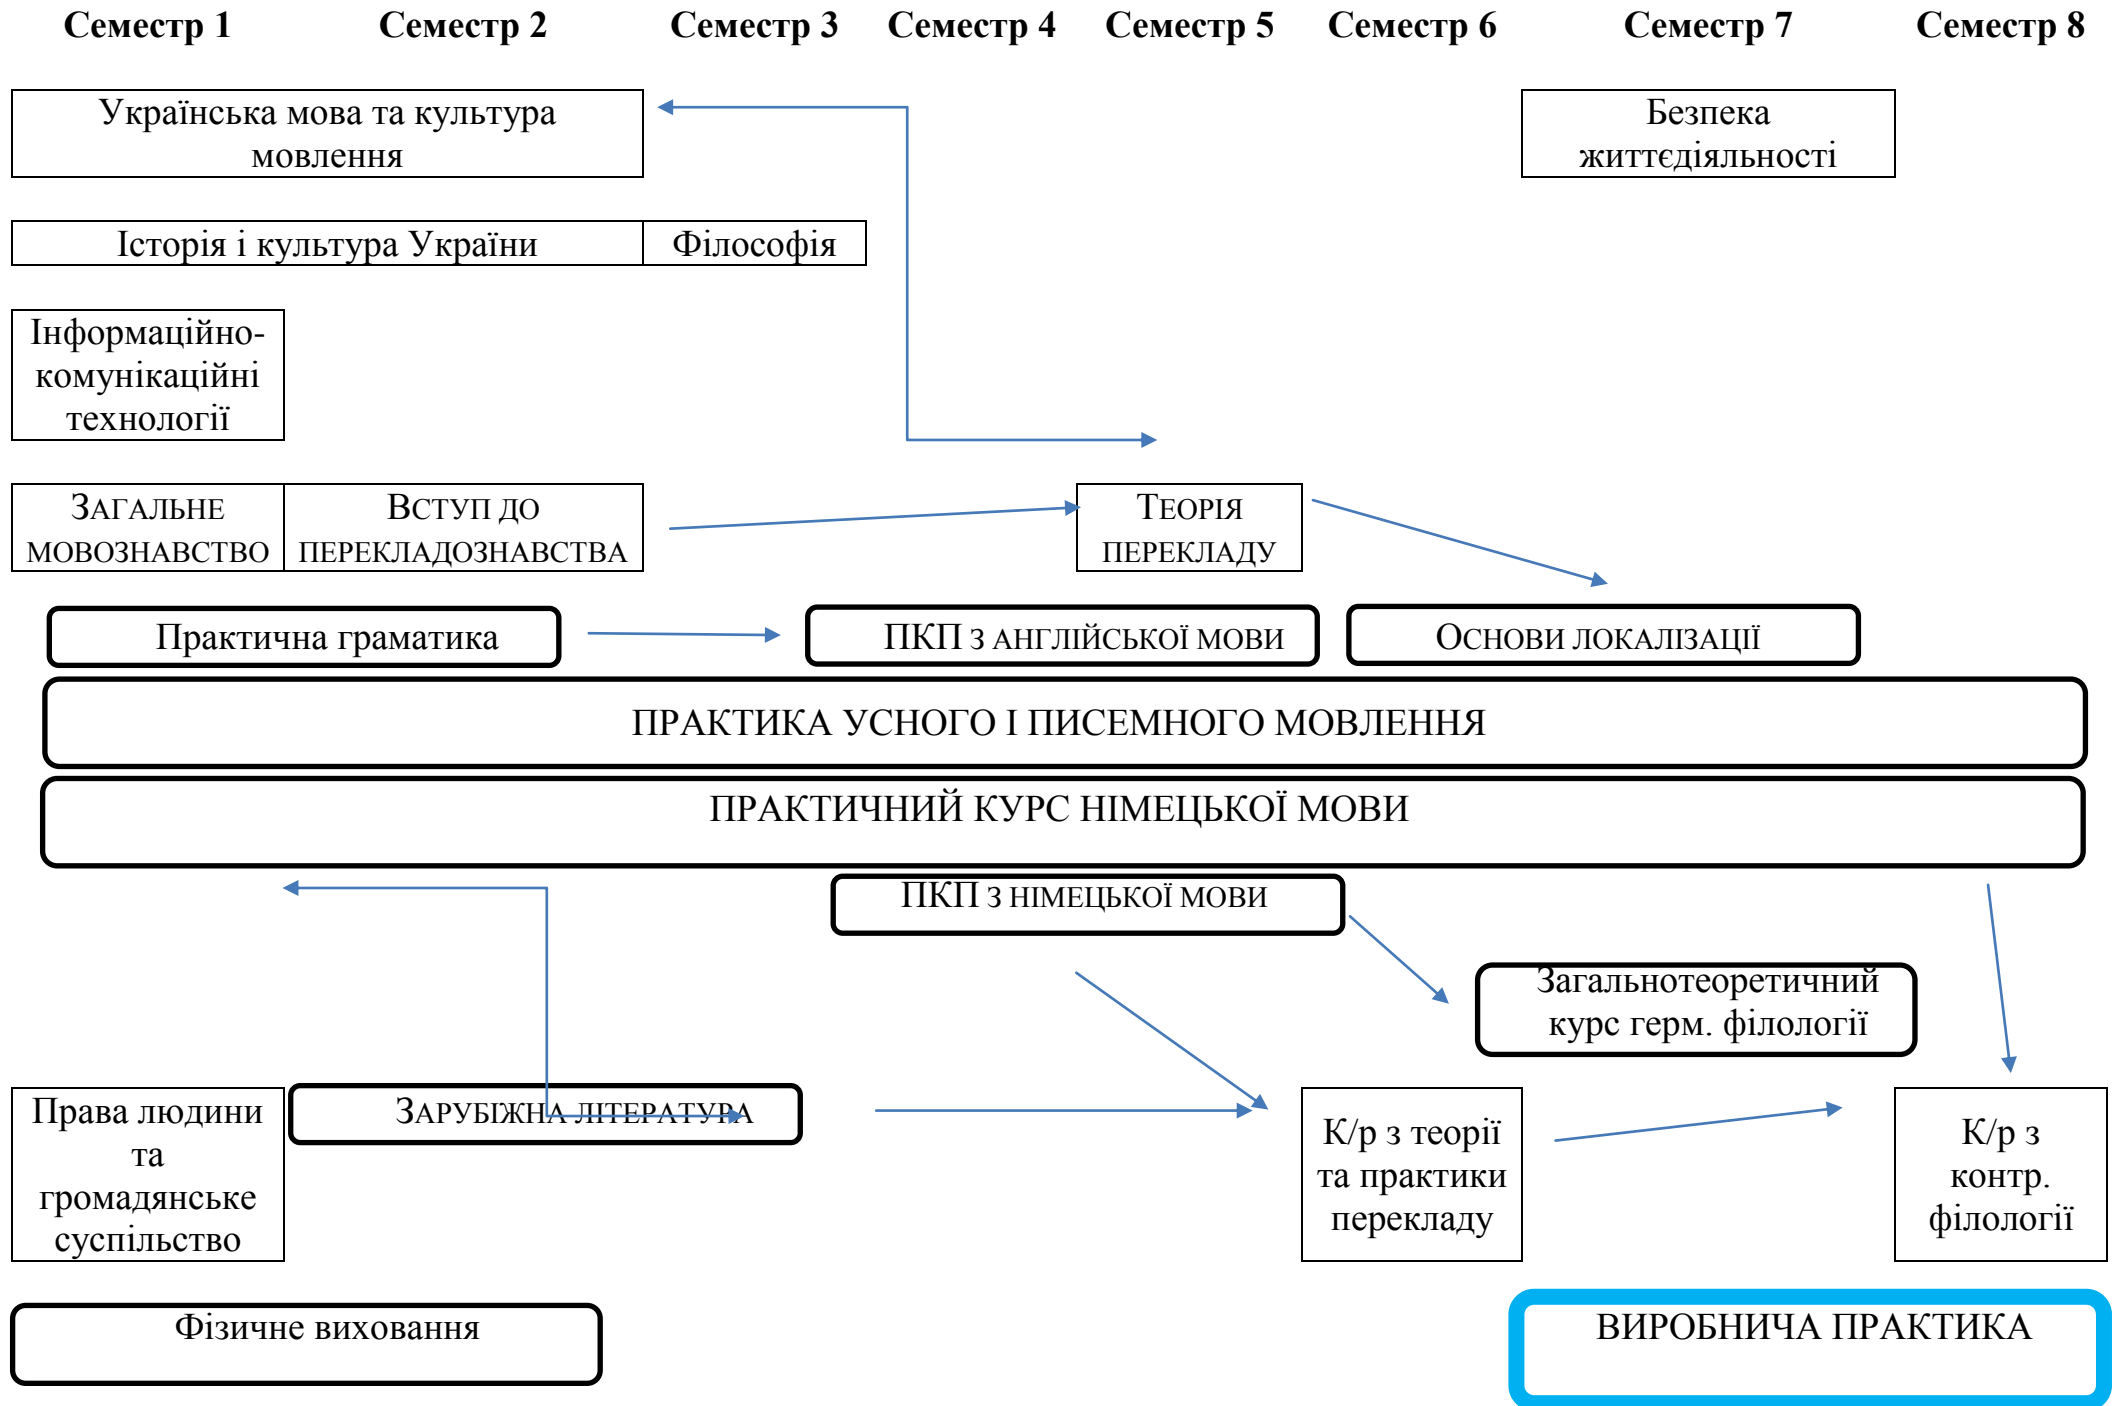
Семестр 1 Семестр 2 Семестр 3 Семестр 4 Семестр 5 Семестр 6 Семестр 7 Семестр 8

Українська мова та культура мовлення

Безпека життєдіяльності

Історія і культура України

Філософія

Інформаційно-комунікаційні технології

Загальне мовознавство

Вступ до перекладознавства

Теорія перекладу

Практична граматика

ПКП з англійської мови

Основи локалізації

ПРАКТИКА УСНОГО І ПИСЕМНОГО МОВЛЕННЯ

ПРАКТИЧНИЙ КУРС НІМЕЦЬКОЇ МОВИ

ПКП з німецької мови

Загальнотеоретичний курс герм. філології

Права людини та громадянське суспільство

Зарубіжна література

К/р з теорії та практики перекладу

К/р з контр. філології

Фізичне виховання

ВИРОБНИЧА ПРАКТИКА